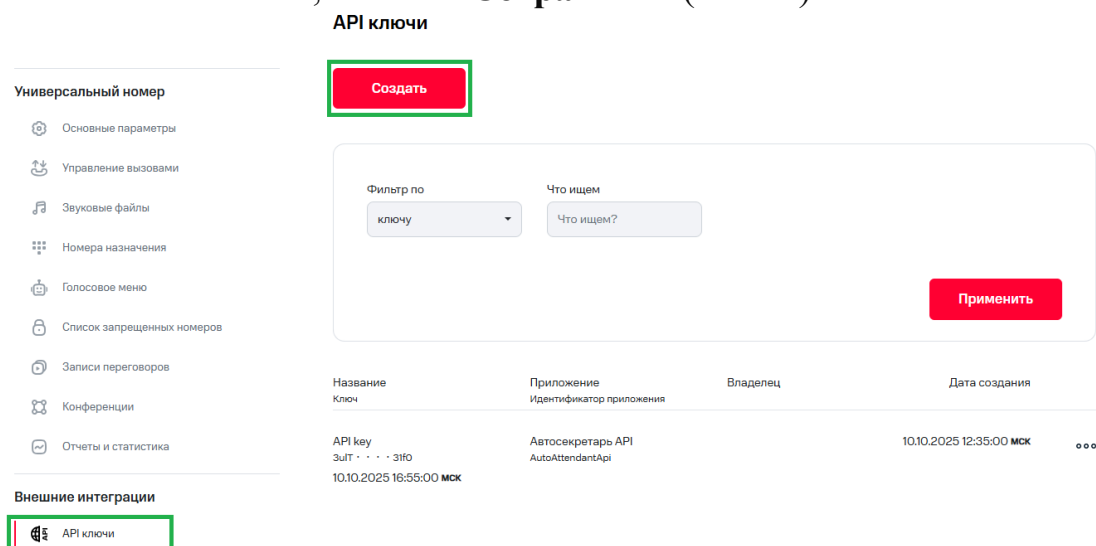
API ключи

Создать

Универсальный номер

Основные параметры

Управление вызовами

Звуковые файлы

Номера назначения

Голосовое меню

Список запрещенных номеров

Записи переговоров

Конференции

Отчеты и статистика

Внешние интеграции

API ключи

Фильтр по

ключу

Что ищем

Что ищем?

Применить

| Название<br>Ключ | Приложение<br>Идентификатор приложения | Владелец | Дата создания |
|---|---|---|---|
| API key<br>3uIT · · · · 31f0<br>10.10.2025 16:55:00 МСК | Автосекретарь API<br>AutoAttendantApi | | 10.10.2025 12:35:00 МСК |